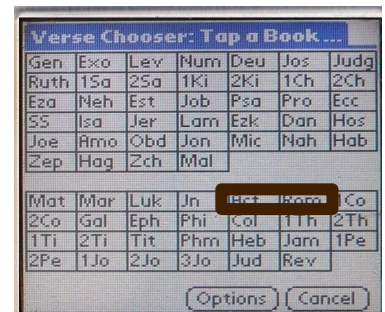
Verse Chooser: Tap a Book ...

| Gen | Exo | Lev | Num | Deu | Jos | Judg |
|---|---|---|---|---|---|---|
| Ruth | 1Sa | 2Sa | 1Ki | 2Ki | 1Ch | 2Ch |
| Ezа | Neh | Est | Job | Psa | Pro | Ecc |
| SS | Isa | Jer | Lam | Ezk | Dan | Hos |
| Joe | Amo | Obd | Jon | Mic | Nah | Hab |
| Zep | Hag | Zch | Mal | | | |

| Mat | Mar | Luk | Jn | Act | Rom | 1Co |
|---|---|---|---|---|---|---|
| 2Co | Gal | Eph | Phi | Col | 1Th | 2Th |
| 1Ti | 2Ti | Tit | Phm | Heb | Jam | 1Pe |
| 2Pe | 1Jo | 2Jo | 3Jo | Jud | Rev | |

Options Cancel